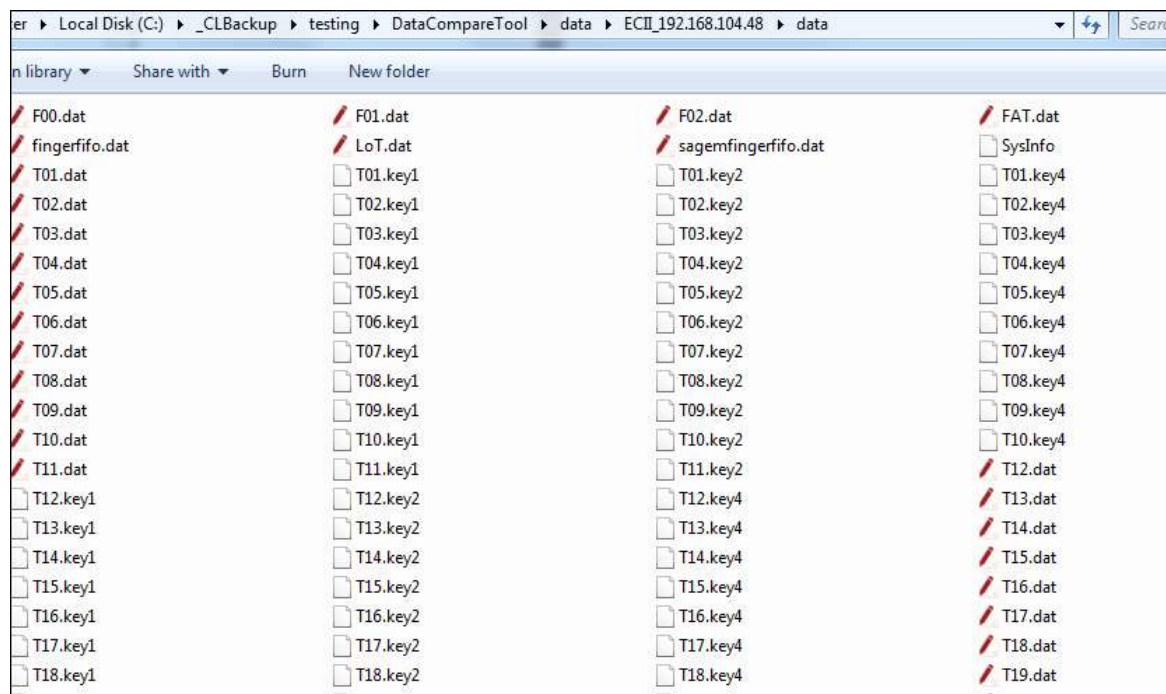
er ▸ Local Disk (C:) ▸ _CLBackup ▸ testing ▸ DataCompareTool ▸ data ▸ ECII_192.168.104.48 ▸ data

Sear

n library ▾ Share with ▾ Burn New folder

F00.dat
fingerfifo.dat
T01.dat
T02.dat
T03.dat
T04.dat
T05.dat
T06.dat
T07.dat
T08.dat
T09.dat
T10.dat
T11.dat
T12.key1
T13.key1
T14.key1
T15.key1
T16.key1
T17.key1
T18.key1

F01.dat
LoT.dat
T01.key1
T02.key1
T03.key1
T04.key1
T05.key1
T06.key1
T07.key1
T08.key1
T09.key1
T10.key1
T11.key1
T12.key2
T13.key2
T14.key2
T15.key2
T16.key2
T17.key2
T18.key2

F02.dat
sagemfingerfifo.dat
T01.key2
T02.key2
T03.key2
T04.key2
T05.key2
T06.key2
T07.key2
T08.key2
T09.key2
T10.key2
T11.key2
T12.key4
T13.key4
T14.key4
T15.key4
T16.key4
T17.key4
T18.key4

FAT.dat
SysInfo
T01.key4
T02.key4
T03.key4
T04.key4
T05.key4
T06.key4
T07.key4
T08.key4
T09.key4
T10.key4
T12.dat
T13.dat
T14.dat
T15.dat
T16.dat
T17.dat
T18.dat
T19.dat